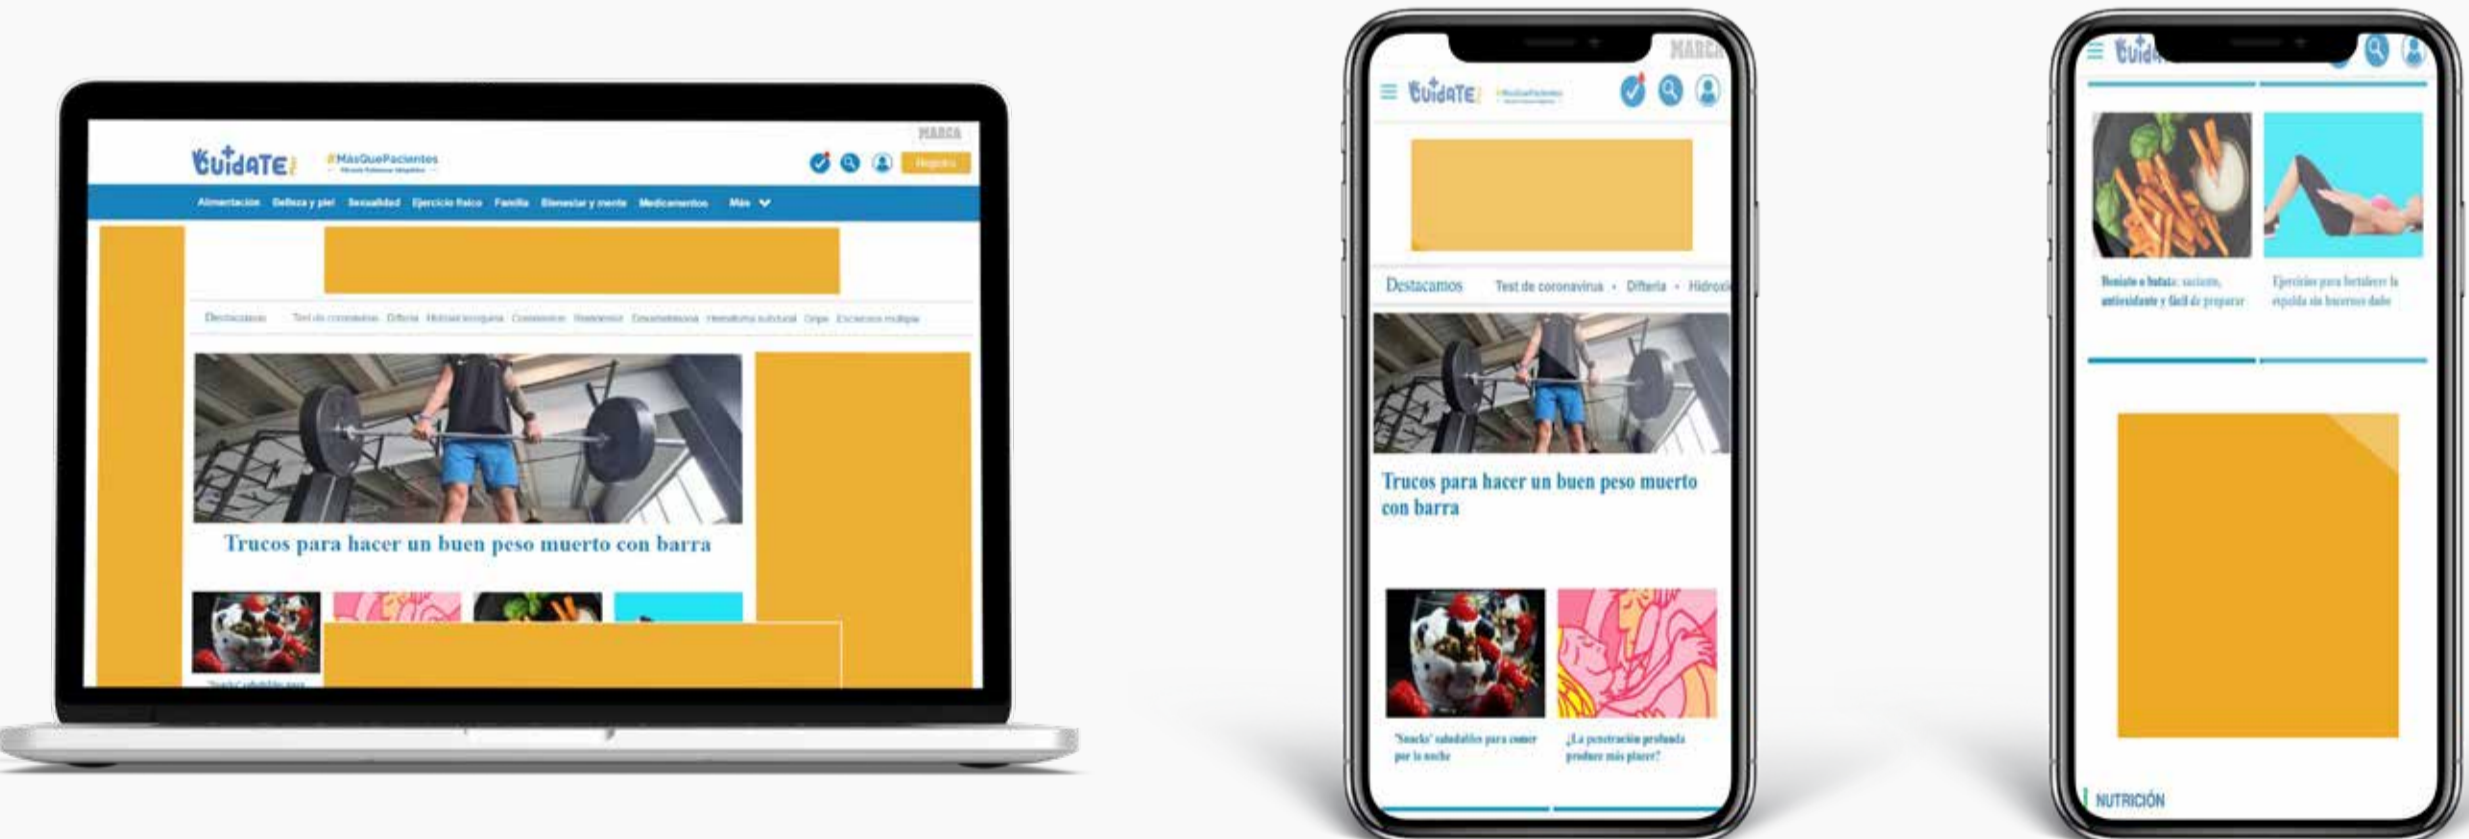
MARCA

CuídaTE+ #MásQuePacientes

Registro

Alimentación Belleza y piel Sexualidad Ejercicio físico Familia Bienestar y mente Medicamentos Más

Destacamos Test de coronavirus Difteria Hidrosis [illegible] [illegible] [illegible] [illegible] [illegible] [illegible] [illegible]

Trucos para hacer un buen peso muerto con barra

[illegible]

MARCA

CuídaTE+ #MásQuePacientes

Destacamos Test de coronavirus • Difteria • Hidrosi

Trucos para hacer un buen peso muerto con barra

'Snacks' saludables para comer por la noche

¿La penetración profunda produce más placer?

CuídaTE

Boniato o batata: saciante, antioxidante y fácil de preparar

Ejercicios para fortalecer la espalda sin hacerse daño

NUTRICIÓN